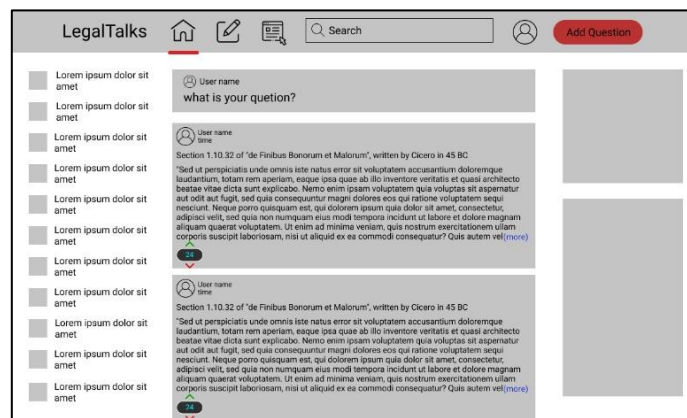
LegalTalks

Search

Add Question

Lorem ipsum dolor sit amet

Lorem ipsum dolor sit amet

Lorem ipsum dolor sit amet

Lorem ipsum dolor sit amet

Lorem ipsum dolor sit amet

Lorem ipsum dolor sit amet

Lorem ipsum dolor sit amet

Lorem ipsum dolor sit amet

Lorem ipsum dolor sit amet

Lorem ipsum dolor sit amet

Lorem ipsum dolor sit amet

Lorem ipsum dolor sit amet

User name
what is your quetion?

User name
time

Section 1.10.32 of "de Finibus Bonorum et Malorum", written by Cicero in 45 BC

"Sed ut perspiciatis unde omnis iste natus error sit voluptatem accusantium doloremque laudantium, totam rem aperiam, eaque ipsa quae ab illo inventore veritatis et quasi architecto beatae vitae dicta sunt explicabo. Nemo enim ipsam voluptatem quia voluptas sit aspernatur aut odit aut fugit, sed quia consequuntur magni dolores eos qui ratione voluptatem sequi nesciunt. Neque porro quisquam est, qui dolorem ipsum quia dolor sit amet, consectetur, adipisci velit, sed quia non numquam eius modi tempora incidunt ut labore et dolore magnam aliquam quaerat voluptatem. Ut enim ad minima veniam, quis nostrum exercitationem ullam corporis suscipit laboriosam, nisi ut aliquid ex ea commodi consequatur? Quis autem vel(more)

24

User name
time

Section 1.10.32 of "de Finibus Bonorum et Malorum", written by Cicero in 45 BC

"Sed ut perspiciatis unde omnis iste natus error sit voluptatem accusantium doloremque laudantium, totam rem aperiam, eaque ipsa quae ab illo inventore veritatis et quasi architecto beatae vitae dicta sunt explicabo. Nemo enim ipsam voluptatem quia voluptas sit aspernatur aut odit aut fugit, sed quia consequuntur magni dolores eos qui ratione voluptatem sequi nesciunt. Neque porro quisquam est, qui dolorem ipsum quia dolor sit amet, consectetur, adipisci velit, sed quia non numquam eius modi tempora incidunt ut labore et dolore magnam aliquam quaerat voluptatem. Ut enim ad minima veniam, quis nostrum exercitationem ullam corporis suscipit laboriosam, nisi ut aliquid ex ea commodi consequatur? Quis autem vel(more)

24